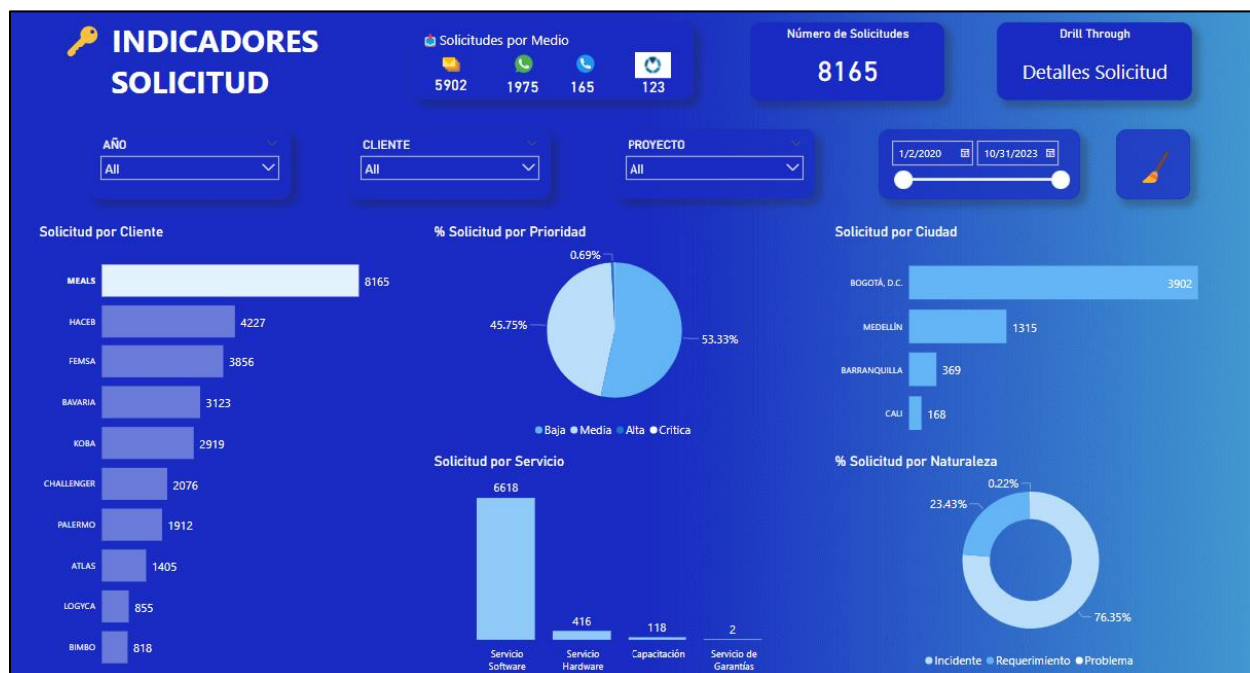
INDICADORES SOLICITUD

Solicitudes por Medio
5902 1975 165 123

Número de Solicitudes
8165

Drill Through
Detalles Solicitud

AÑO
All

CLIENTE
All

PROYECTO
All

1/2/2020 10/31/2023

Solicitud por Cliente

| Cliente | Valor |
|---|---|
| MEALS | 8165 |
| HACEB | 4227 |
| FEMSA | 3856 |
| BAVARIA | 3123 |
| KOBA | 2919 |
| CHALLENGER | 2076 |
| PALERMO | 1912 |
| ATLAS | 1405 |
| LOGYCA | 855 |
| BIMBO | 818 |

% Solicitud por Prioridad
0.69%
45.75%
53.33%
Baja Media Alta Critica

Solicitud por Ciudad

| Ciudad | Valor |
|---|---|
| BOGOTÁ, D.C. | 3902 |
| MEDELLÍN | 1315 |
| BARRANQUILLA | 369 |
| CALI | 168 |

Solicitud por Servicio

| Servicio | Valor |
|---|---|
| Servicio Software | 6618 |
| Servicio Hardware | 416 |
| Capacitación | 118 |
| Servicio de Garantías | 2 |

% Solicitud por Naturaleza
0.22%
23.43%
76.35%
Incidente Requerimiento Problema